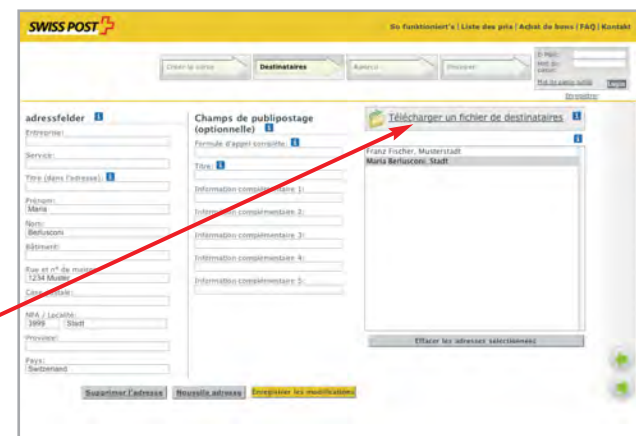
SWISS POST

So funktioniert's | Liste des prix | Achat de bons | FAQ | Kontakt

E-Mail:
Mot de passe:
Mot de passe oublié
Login
Enregistrer

Créer la carte
Destinataires
Aperçu
Envoyer

adressfelder
Entreprise:
Service:
Titre (dans l'adresse):
Prénom:
Maria
Nom:
Berlusconi
Bâtiment:
Rue et n° de maison:
1234 Muster
Case postale:
NPA / Localité:
3999 Stadt
Province:
Pays:
Switzerland

Champs de publipostage (optionnelle)
Formule d'appel correcte:
Titre:
Information complémentaire 1:
Information complémentaire 2:
Information complémentaire 3:
Information complémentaire 4:
Information complémentaire 5:

Télécharger un fichier de destinataires
Franz Fischer, Musterstadt
Maria Berlusconi, Stadt
Effacer les adresses sélectionnées

Supprimer l'adresse
Nouvelle adresse
Enregistrer les modifications